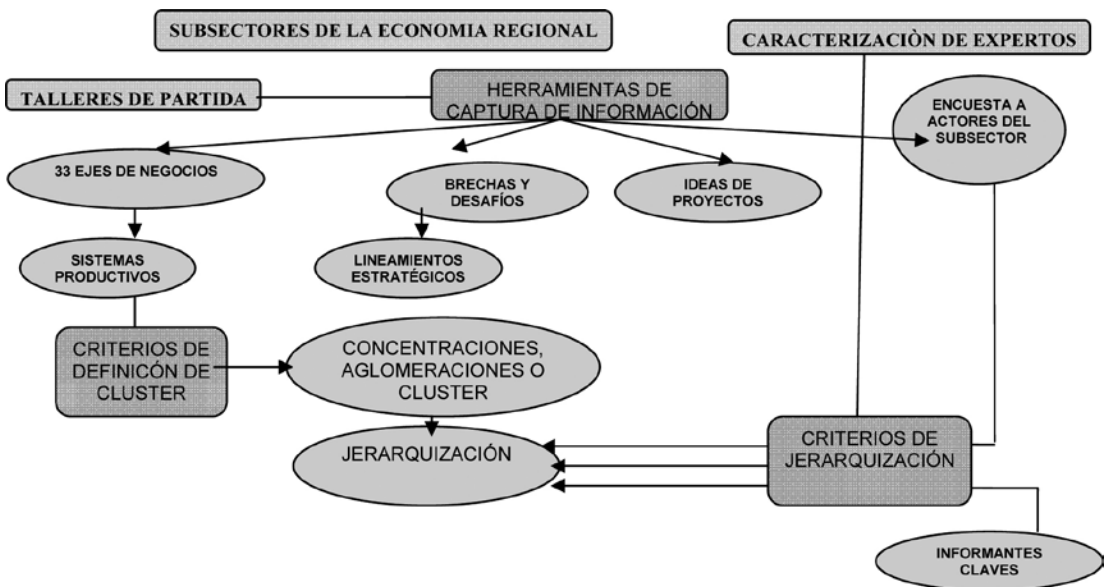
SUBSECTORES DE LA ECONOMIA REGIONAL

CARACTERIZACIÒN DE EXPERTOS

TALLERES DE PARTIDA

HERRAMIENTAS DE CAPTURA DE INFORMACIÓN

ENCUESTA A ACTORES DEL SUBSECTOR

33 EJES DE NEGOCIOS

BRECHAS Y DESAFÍOS

IDEAS DE PROYECTOS

SISTEMAS PRODUCTIVOS

LINEAMIENTOS ESTRATÉGICOS

CRITERIOS DE DEFINICÓN DE CLUSTER

CONCENTRACIONES, AGLOMERACIONES O CLUSTER

JERARQUIZACIÓN

CRITERIOS DE JERARQUIZACIÓN

INFORMANTES CLAVES